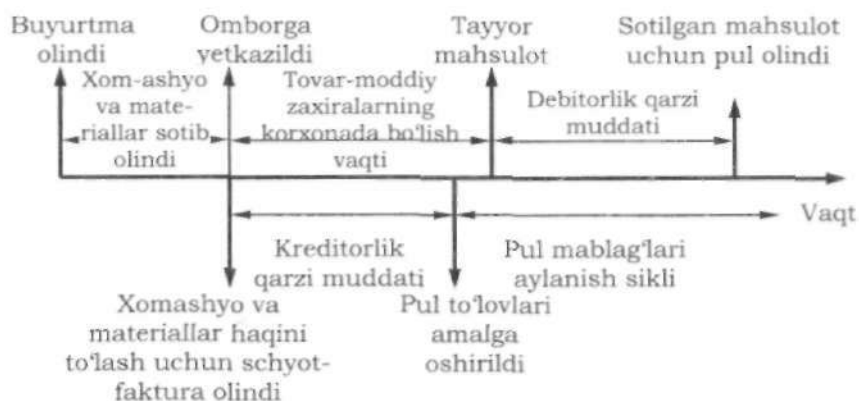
Buyurtma olindi

Omborga yetkazildi

Tayyor mahsulot

Sotilgan mahsulot uchun pul olindi

Xom-ashyo va materiallar sotib olindi

Tovar-moddiy zaxiralarning korxonada bo'lish vaqti

Debitorlik qarzi muddati

Vaqt

Kreditorlik qarzi muddati

Pul mablag'lari aylanish sikli

Xomashyo va materiallar haqini to'lash uchun schyot-faktura olindi

Pul to'lovlari amalga oshirildi